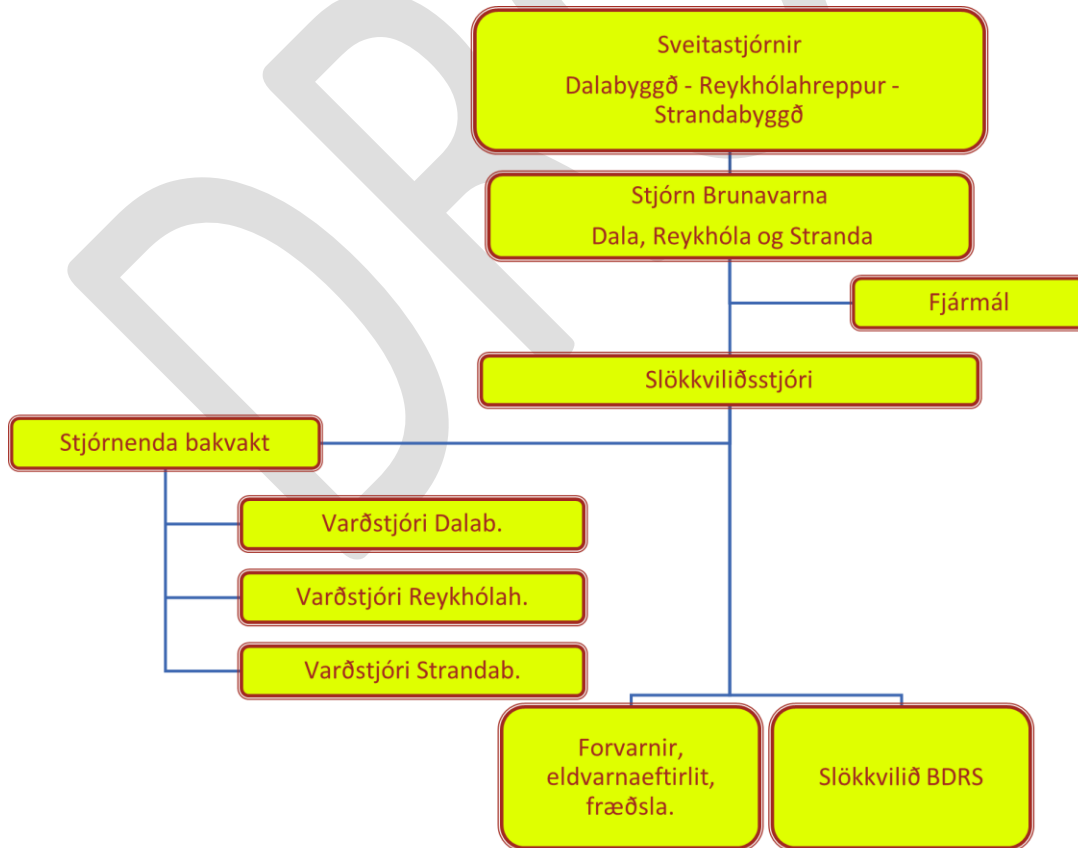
DRAFT

Sveitastjórnir

Dalabyggð - Reykhólahreppur - Strandabyggð

Stjórn Brunavarna

Dala, Reykhóla og Stranda

Fjármál

Slökkviliðsstjóri

Stjórnenda bakvakt

Varðstjóri Dalab.

Varðstjóri Reykhólah.

Varðstjóri Strandab.

Forvarnir, eldvarnaeftirlit, fræðsla.

Slökkvilið BDRS